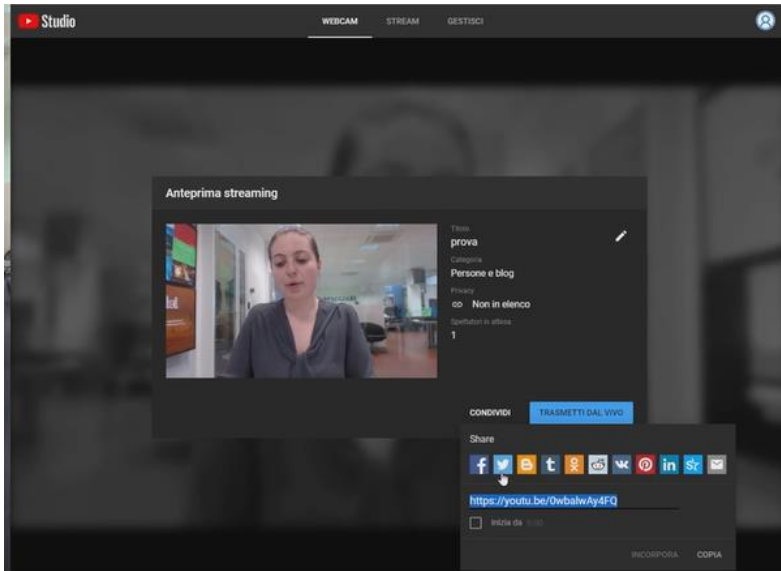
Studio

WEBCAM STREAM GESTISCI

Anteprima streaming

Titolo
prova
Categoria
Persone e blog
Privacy
Non in elenco
Spettatori in attesa
1

CONDIVIDI TRASMETTI DAL VIVO

Share

https://youtu.be/0wbalwAy4FQ

Inizia da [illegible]

INCORPORA COPIA